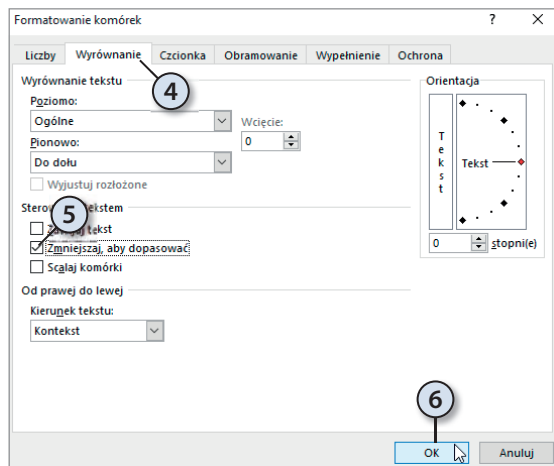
Formatowanie komórek
?
X
Liczby
Wyrównanie
Czcionka
Obramowanie
Wypełnienie
Ochrona
Wyrównanie tekstu
4
Poziomo:
Ogólne
Wcięcie:
0
Pionowo:
Do dołu
Wyjustuj rozłożone
Sterow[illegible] tekstem
5
Z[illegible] tekst
Zmniejszaj, aby dopasować
Scalaj komórki
Od prawej do lewej
Kierunek tekstu:
Kontekst
Orientacja
T
e
k
s
t
Tekst
0
stopni(e)
6
OK
Anuluj